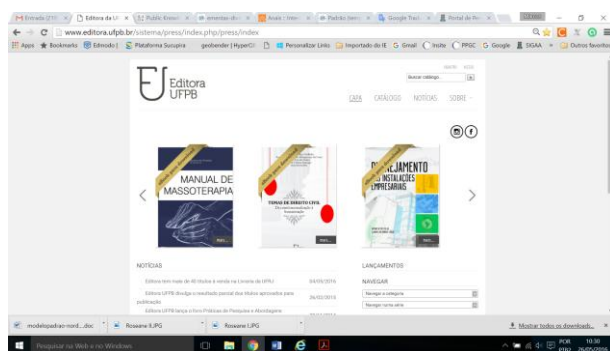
Entrada (210) × Editora da UF × Public Know × entendas do × Anais : Inter × Partido Dem × Google Trad × Portal de Per ×

www.editora.ufpb.br/sistema/press/index.php/press/index

Apps Bookmarks Edmodo | Plataforma Sucupira geobender | HyperCi Personalizar Links Importado do IE Gmail Insite PPGC Google SIGAA Outros favoritos

Editora UFPB

Buscar catálogo...

CASA CATÁLOGO NOTÍCIAS SOBRE

MANUAL DE MASSOTERAPIA

TEMAS DE DIREITO CIVIL

PLANEJAMENTO DE INSTALAÇÕES EMPRESARIAIS

Mais...

Mais...

Mais...

NOTÍCIAS

Editora tem mais de 80 títulos à venda na Livraria da UFPB 04/05/2016

Editora UFPB divulga o resultado parcial dos títulos aprovados para publicação 26/02/2016

Editora UFPB lança o livro Práticas de Pesquisa e Abordagens

LANÇAMENTOS

NAVEGAR

Navegar a categoria

Navegar numa série

modelopadrao-nord....doc

Roseane II.JPG

Roseane I.JPG

Mostrar todos os downloads...

Pesquisar na Web e no Windows

POR PTB2 10:30 26/05/2016